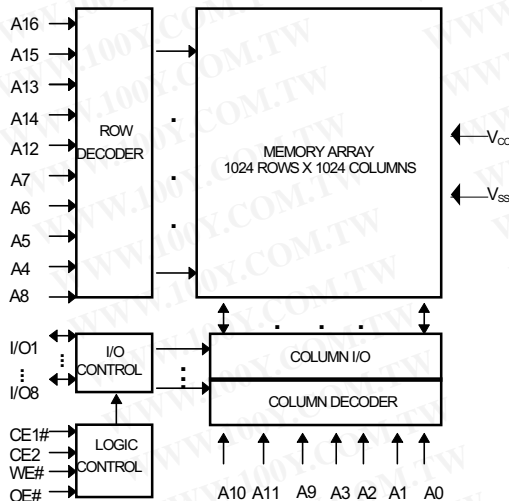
A16
A15
A13
A14
A12
A7
A6
A5
A4
A8

ROW DECODER

MEMORY ARRAY
1024 ROWS X 1024 COLUMNS

$V_{CC}$
$V_{SS}$

I/O1
I/O8

I/O CONTROL

COLUMN I/O

COLUMN DECODER

CE1#
CE2
WE#
OE#

LOGIC CONTROL

A10 A11 A9 A3 A2 A1 A0

WWW.100Y.COM.TW